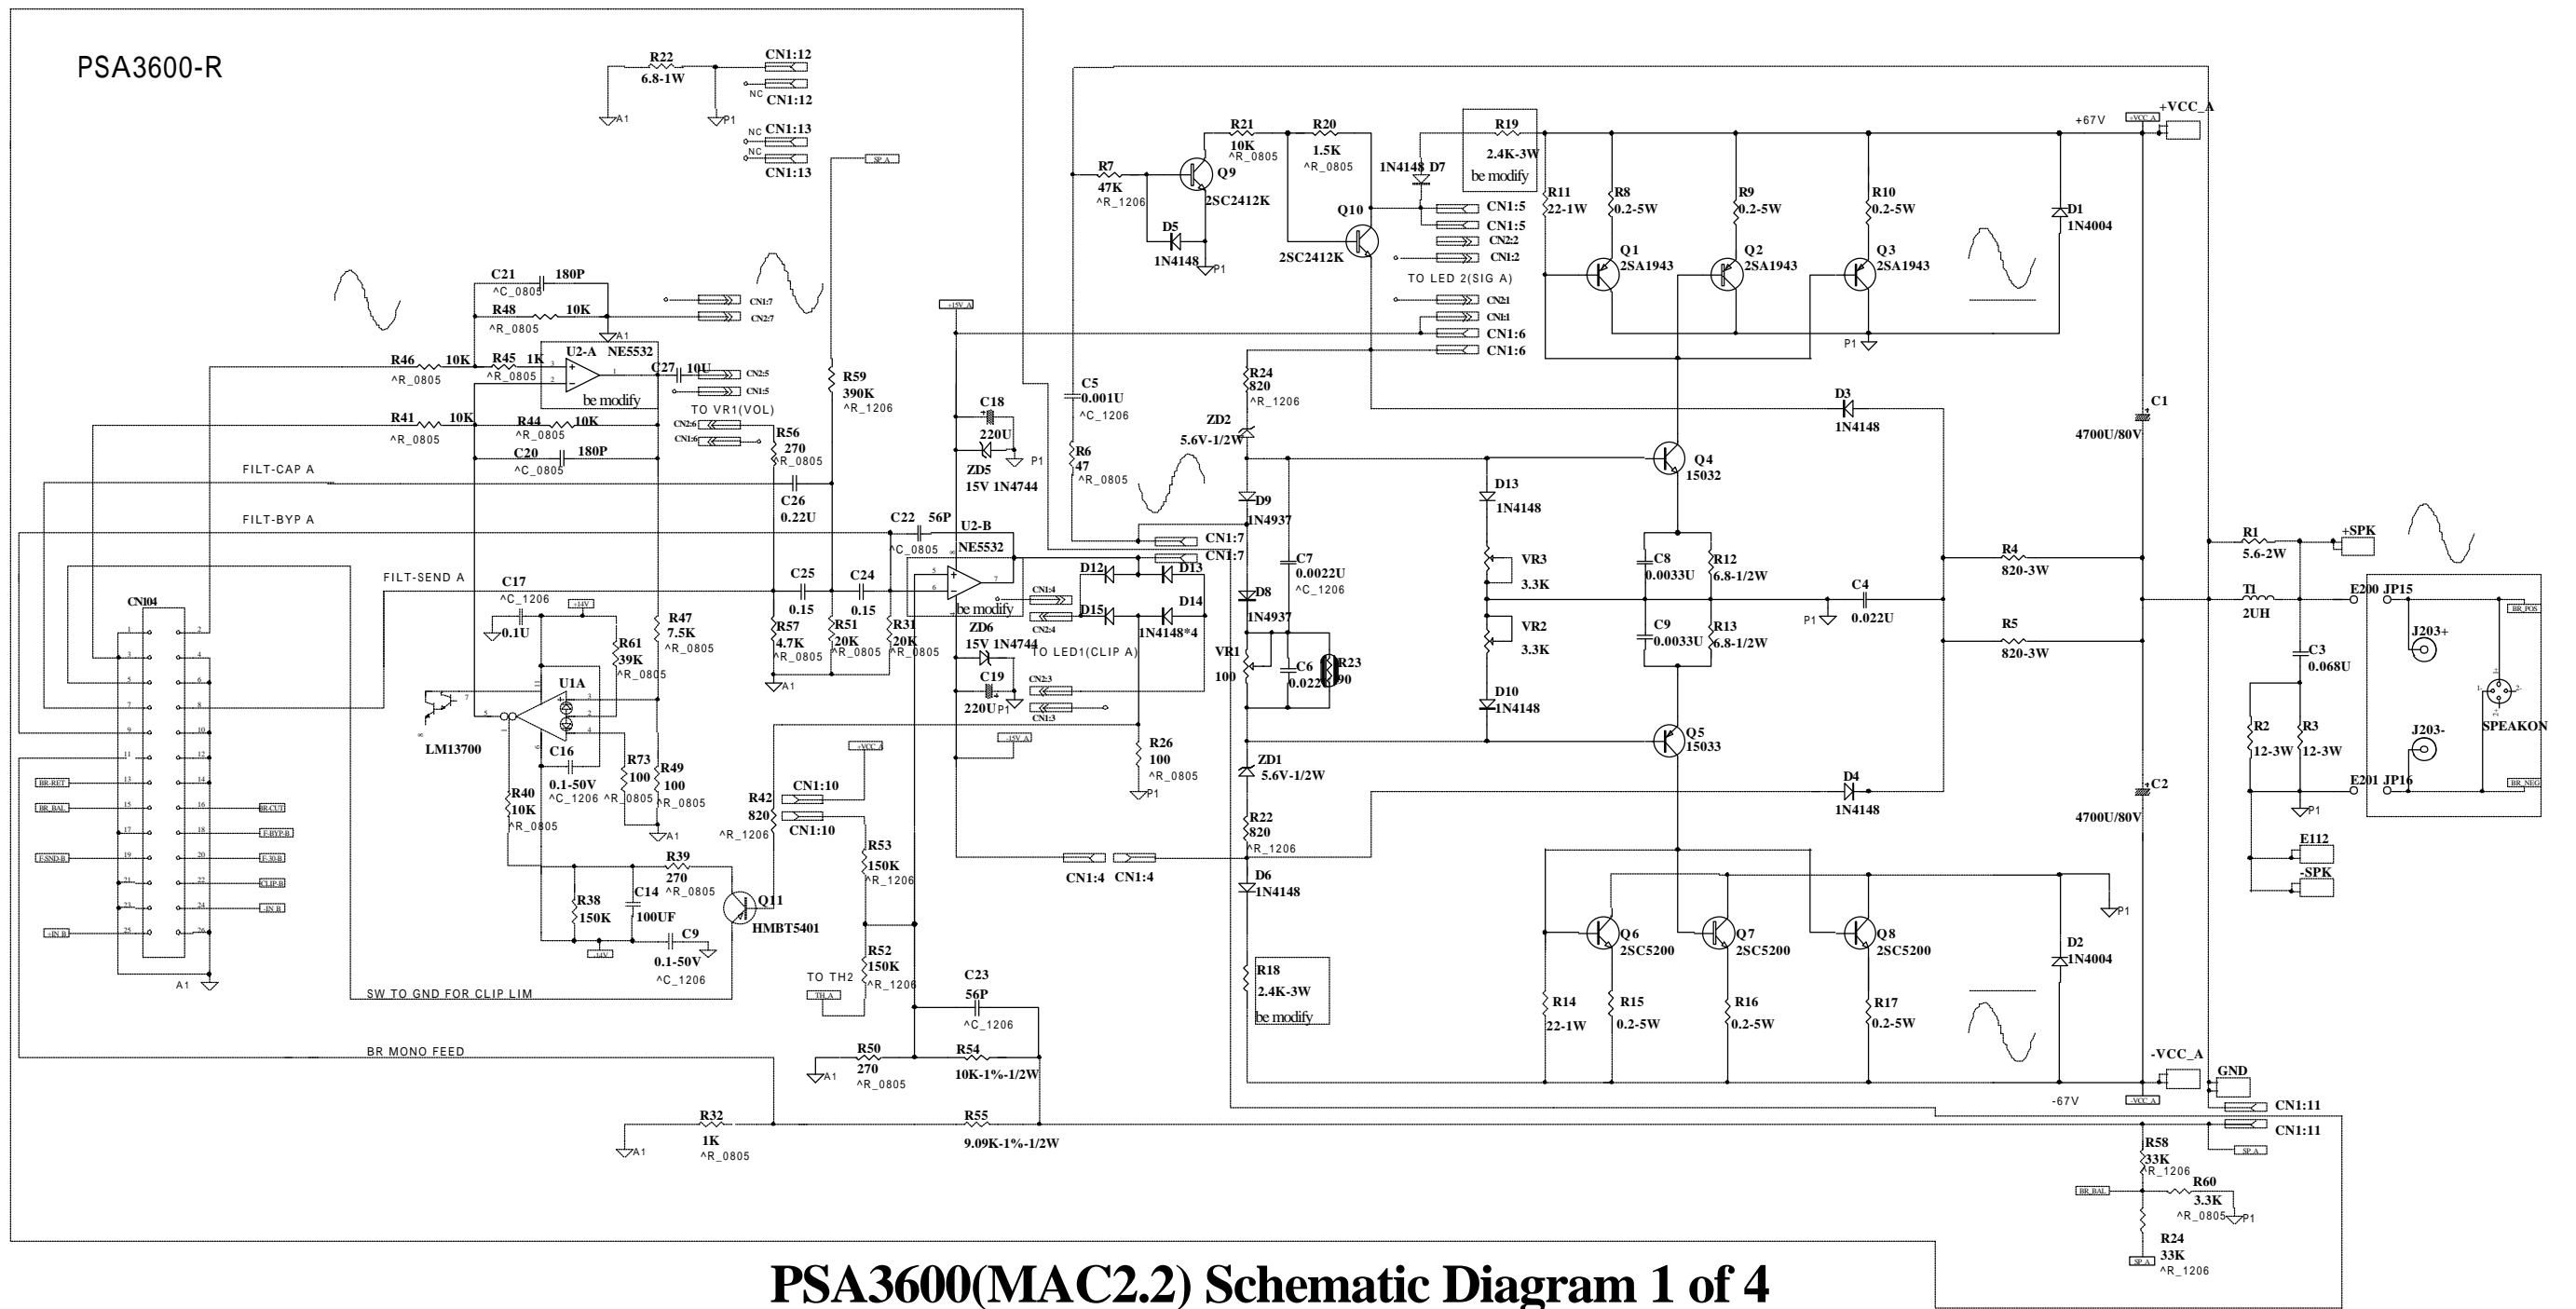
PSA3600-R

R22 6.8-1W
CN1:12
NC CN1:12
A1 P1
NC CN1:13
NC
CN1:13
SP_A

R21 10K ^R_0805
R20 1.5K ^R_0805
R19 2.4K-3W be modify
R7 47K ^R_1206
Q9 2SC2412K
D5 1N4148 P1
1N4148 D7
Q10 2SC2412K
CN1:5
CN1:5
CN2:2
CN1:2
TO LED 2(SIG A)
CN2:1
CN1:1
CN1:6
CN1:6
R11 22-1W
R8 0.2-5W
R9 0.2-5W
R10 0.2-5W
Q1 2SA1943
Q2 2SA1943
Q3 2SA1943
+67V
+VCC_A
D1 1N4004
P1

C21 180P ^C_0805
R48 10K ^R_0805
A1
CN1:7
CN2:7
R46 10K ^R_0805
R45 1K ^R_0805
U2-A NE5532
be modify
C27 10U
CN2:5
CN1:5
TO VR1(VOL)
R41 10K ^R_0805
R44 10K ^R_0805
CN2:6
CN1:6
C20 180P ^C_0805
R59 390K ^R_1206
R56 270 ^R_0805
FILT-CAP A
C26 0.22U
FILT-BYP A
C22 56P ^C_0805
U2-B NE5532
be modify
FILT-SEND A
C17 ^C_1206
0.1U
+14V
C25 0.15
C24 0.15
R47 7.5K ^R_0805
R57 4.7K ^R_0805
R51 20K ^R_0805
R31 20K ^R_0805
A1
R61 39K ^R_0805
CN104
U1A
LM13700
C16 0.1-50V ^C_1206
R73 100 ^R_0805
R49 100 ^R_0805
A1
R40 10K ^R_0805
BR-RET
BR_BAL
BR-CUT
F-BYP-B
F-SND-B
F-30-B
CLIP-B
-IN B
IN B
R39 270 ^R_0805
R38 150K
C14 100UF
C9 0.1-50V ^C_1206
-14V
Q11 HMBT5401
A1
SW TO GND FOR CLIP LIM
BR MONO FEED
-15V_A
C18 220U
P1
ZD5 15V 1N4744
D12
D13
D15
D14
CN1:4
CN2:4
1N4148*4
ZD6 15V 1N4744
TO LED1(CLIP A)
C19 220U P1
CN2:3
CN1:3
-15V_A
R26 100 ^R_0805
P1
+VCC_A
R42 820 ^R_1206
CN1:10
CN1:10
R53 150K ^R_1206
R52 150K ^R_1206
TO TH2
TH_A
C23 56P ^C_1206
R50 270 ^R_0805
A1
R54 10K-1%-1/2W
R32 1K ^R_0805
A1
R55 9.09K-1%-1/2W
C5 0.001U ^C_1206
R6 47 ^R_0805
CN1:7
CN1:7
CN1:4 CN1:4
R24 820 ^R_1206
ZD2 5.6V-1/2W
D9 1N4937
C7 0.0022U ^C_1206
D8 1N4937
VR1 100
C6 0.022U
R23 390
ZD1 5.6V-1/2W
R22 820 ^R_1206
D6 1N4148
R18 2.4K-3W be modify
D3 1N4148
Q4 15032
D13 1N4148
VR3 3.3K
VR2 3.3K
D10 1N4148
C8 0.0033U
R12 6.8-1/2W
C9 0.0033U
R13 6.8-1/2W
P1
C4 0.022U
R4 820-3W
R5 820-3W
Q5 15033
D4 1N4148
C1 4700U/80V
C2 4700U/80V
Q6 2SC5200
Q7 2SC5200
Q8 2SC5200
R14 22-1W
R15 0.2-5W
R16 0.2-5W
R17 0.2-5W
D2 1N4004
P1
-VCC_A
-67V
GND
CN1:11
CN1:11
SP_A
R1 5.6-2W
+SPK
T1 2UH
E200 JP15
BR_POS
C3 0.068U
J203+
R2 12-3W
R3 12-3W
J203-
SPEAKON
E201 JP16
BR_NEG
P1
E112
-SPK
R58 33K ^R_1206
BR_BAL
R60 3.3K ^R_0805 P1
R24 33K ^R_1206
SP_A

PSA3600(MAC2.2) Schematic Diagram 1 of 4